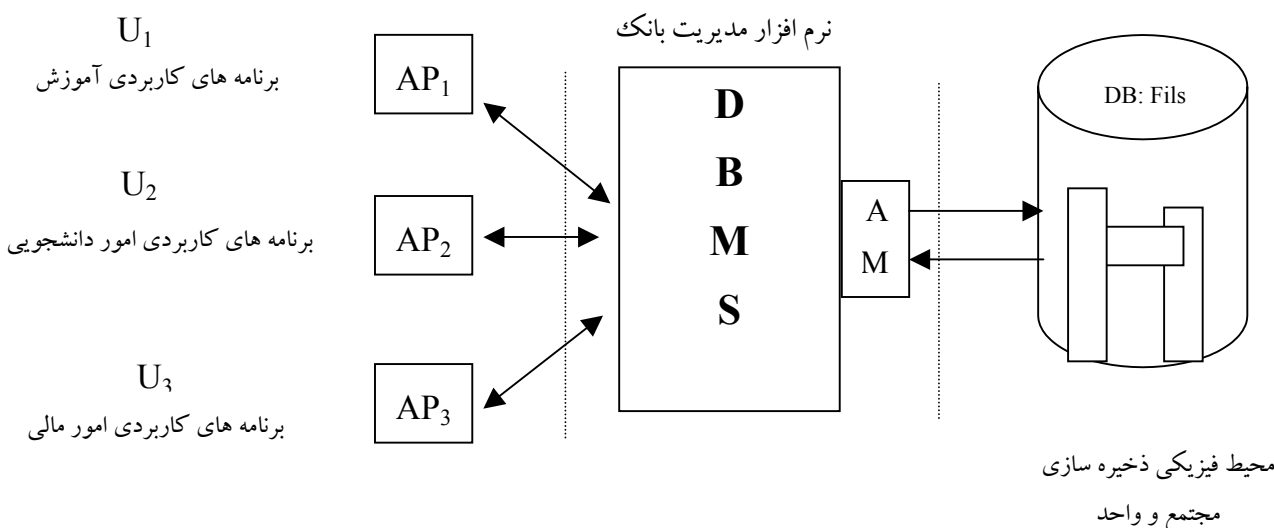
$U_1$
برنامه های کاربردی آموزش

$AP_1$

$U_2$
برنامه های کاربردی امور دانشجویی

$AP_2$

$U_3$
برنامه های کاربردی امور مالی

$AP_3$

نرم افزار مدیریت بانک

D
B
M
S

A
M

DB: Fils

محیط فیزیکی ذخیره سازی
مجتمع و واحد